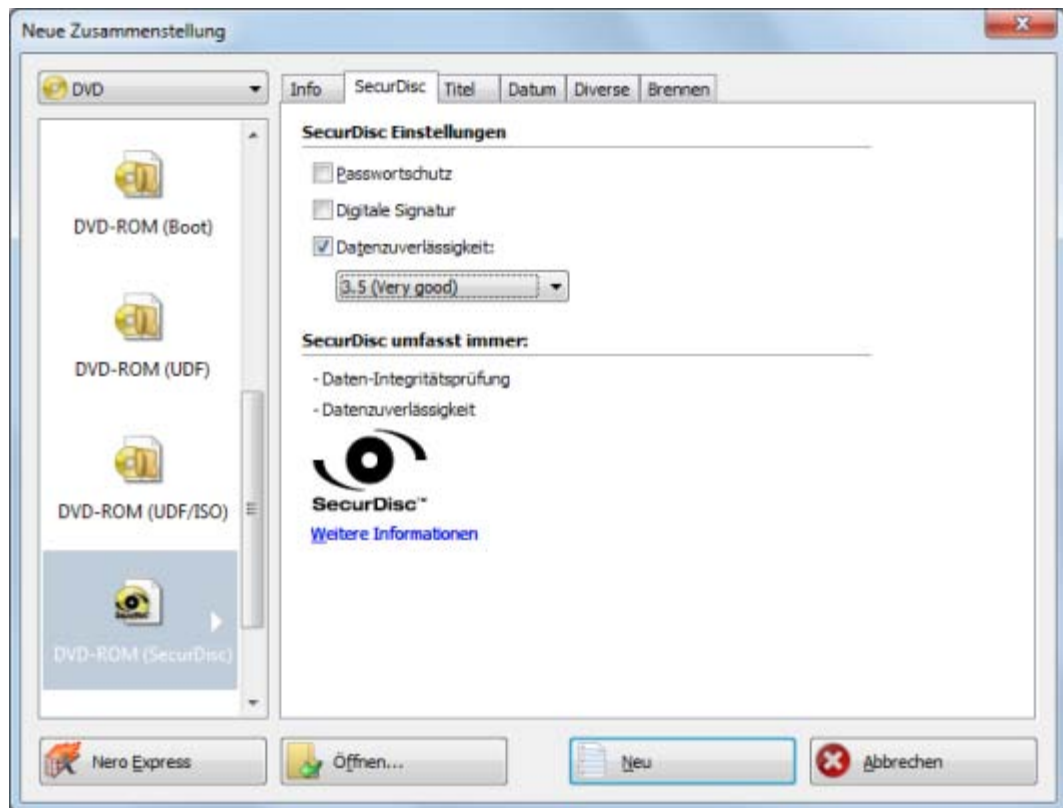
Neue Zusammenstellung

DVD

DVD-ROM (Boot)

DVD-ROM (UDF)

DVD-ROM (UDF/ISO)

DVD-ROM (SecurDisc)

Info | SecurDisc | Titel | Datum | Diverse | Brennen

SecurDisc Einstellungen

Passwortschutz

Digitale Signatur

Datenzuverlässigkeit:

3.5 (Very good)

SecurDisc umfasst immer:

- Daten-Integritätsprüfung

- Datenzuverlässigkeit

SecurDisc™

Weitere Informationen

Nero Express

Öffnen...

Neu

Abbrechen